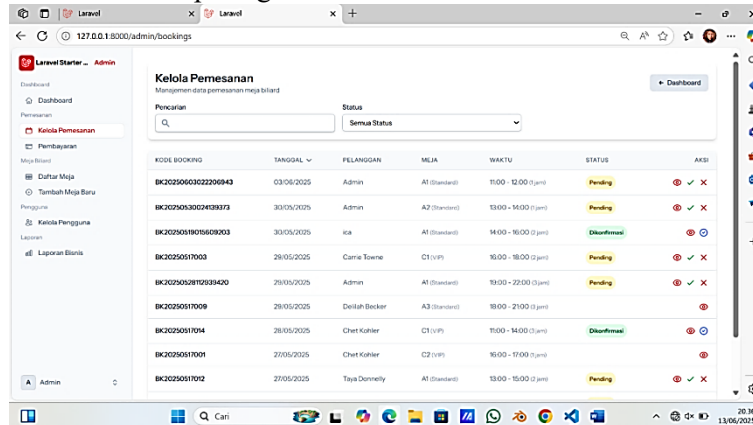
Laravel
Laravel
127.0.0.1:8000/admin/bookings

Laravel Starter ... Admin
Dashboard
Dashboard
Pemesanan
Kelola Pemesanan
Pembayaran
Meja Biliard
Daftar Meja
Tambah Meja Baru
Pengguna
Kelola Pengguna
Laporan
Laporan Bisnis

A Admin

Kelola Pemesanan
Manajemen data pemesanan meja biliard
← Dashboard

Pencarian
Status
Semua Status

| KODE BOOKING | TANGGAL | PELANGGAN | MEJA | WAKTU | STATUS | AKSI |
|---|---|---|---|---|---|---|
| BK20250603022206943 | 03/06/2025 | Admin | A1 (Standard) | 11:00 - 12:00 (1 jam) | Pending | |
| BK20250530024139373 | 30/05/2025 | Admin | A7 (Standard) | 13:00 - 14:00 (1 jam) | Pending | |
| BK20250519015609203 | 30/05/2025 | ica | A1 (Standard) | 14:00 - 16:00 (2 jam) | Dikonfirmasi | |
| BK20250517003 | 29/05/2025 | Carrie Towne | C1 (VIP) | 16:00 - 18:00 (2 jam) | Pending | |
| BK20250528112939420 | 29/05/2025 | Admin | A1 (Standard) | 19:00 - 22:00 (3 jam) | Pending | |
| BK20250517009 | 29/05/2025 | Delilah Becker | A3 (Standard) | 18:00 - 21:00 (3 jam) | | |
| BK20250517014 | 28/05/2025 | Chet Kohler | C1 (VIP) | 11:00 - 14:00 (3 jam) | Dikonfirmasi | |
| BK20250517001 | 27/05/2025 | Chet Kohler | C2 (VIP) | 16:00 - 17:00 (1 jam) | | |
| BK20250517012 | 27/05/2025 | Taya Donnelly | A1 (Standard) | 13:00 - 15:00 (2 jam) | Pending | |

Cari
20.36
13/06/2025